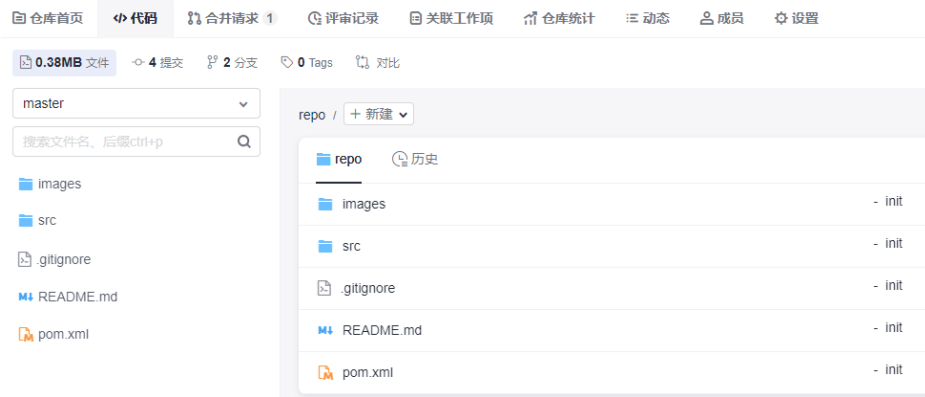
仓库首页 代码 合并请求 1 评审记录 关联工作项 仓库统计 动态 成员 设置

0.38MB 文件 4 提交 2 分支 0 Tags 对比

master

搜索文件名、后缀ctrl+p

images
src
.gitignore
README.md
pom.xml

repo / + 新建

repo 历史

| | | |
|---|---|---|
| images | - | init |
| src | - | init |
| .gitignore | - | init |
| README.md | - | init |
| pom.xml | - | init |